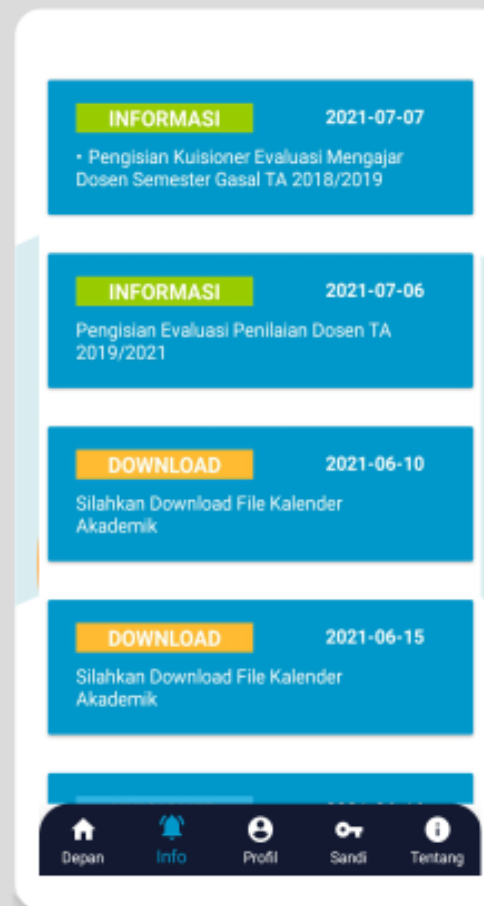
INFORMASI
2021-07-07
• Pengisian Kuisioner Evaluasi Mengajar Dosen Semester Gasal TA 2018/2019

INFORMASI
2021-07-06
Pengisian Evaluasi Penilaian Dosen TA 2019/2021

DOWNLOAD
2021-06-10
Silahkan Download File Kalender Akademik

DOWNLOAD
2021-06-15
Silahkan Download File Kalender Akademik

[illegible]

Depan
Info
Profil
Sandi
Tentang